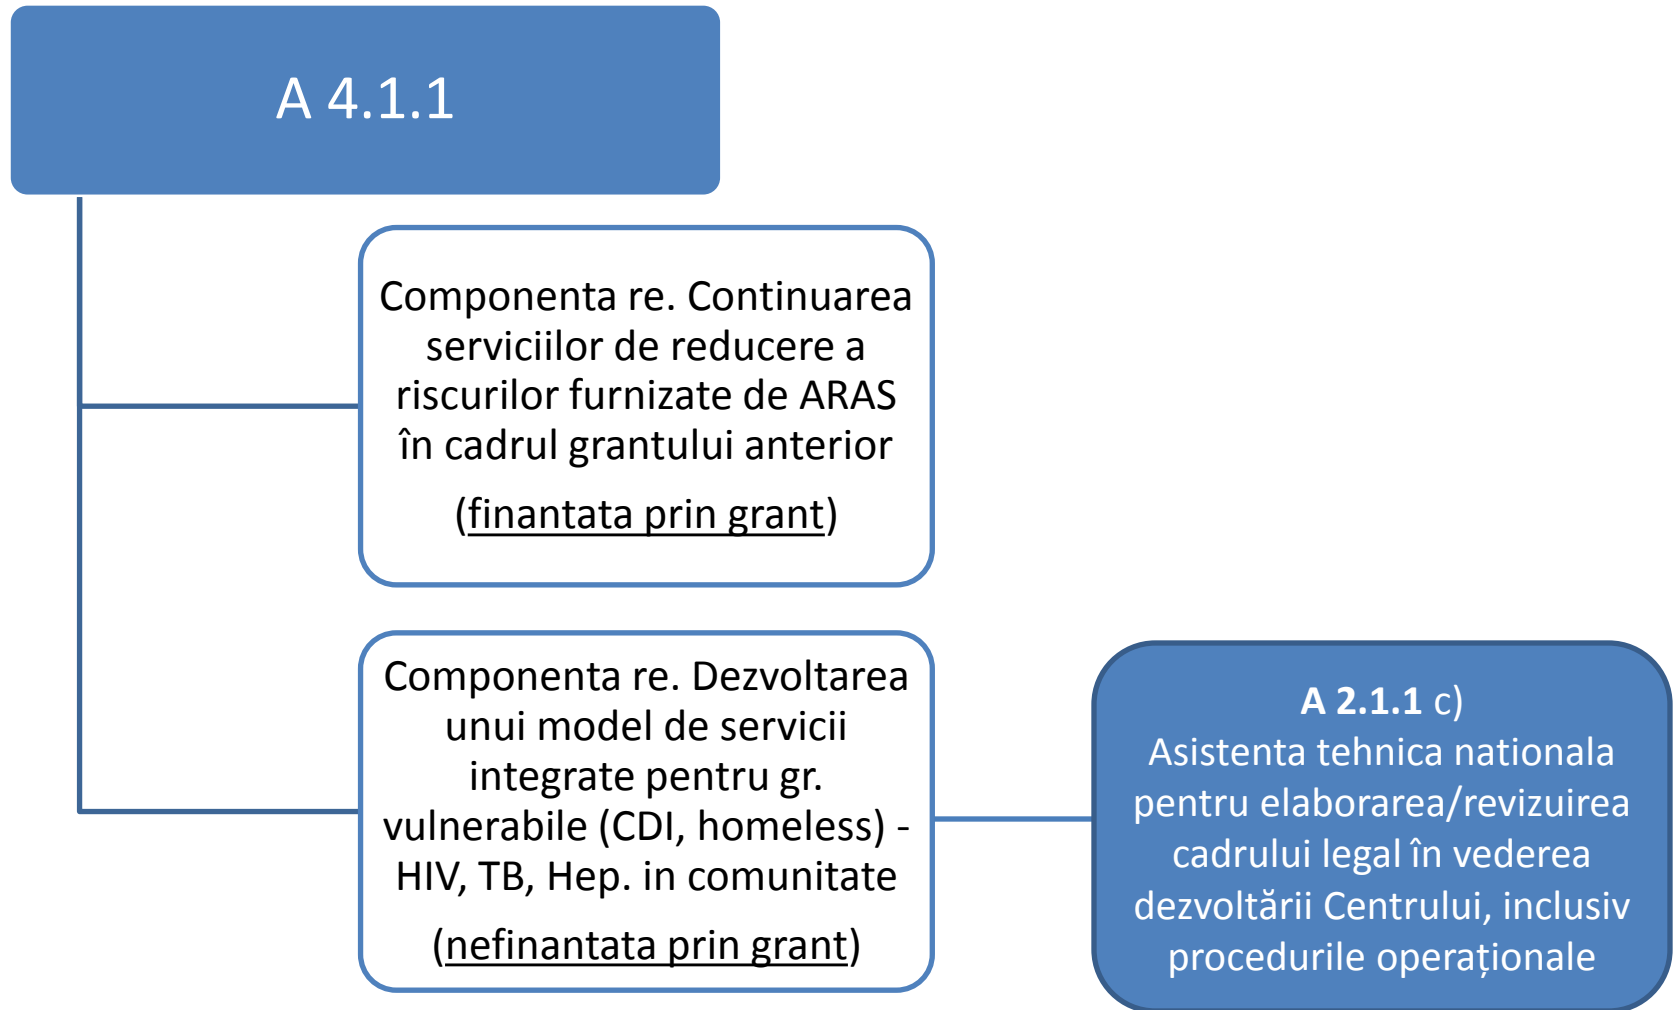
A 4.1.1

Componenta re. Continuarea serviciilor de reducere a riscurilor furnizate de ARAS în cadrul grantului anterior

(finantata prin grant)

Componenta re. Dezvoltarea unui model de servicii integrate pentru gr. vulnerabile (CDI, homeless) - HIV, TB, Hep. in comunitate

(nefinantata prin grant)

A 2.1.1 c)
Asistenta tehnica nationala pentru elaborarea/revizuirea cadrului legal în vederea dezvoltării Centrului, inclusiv procedurile operaționale